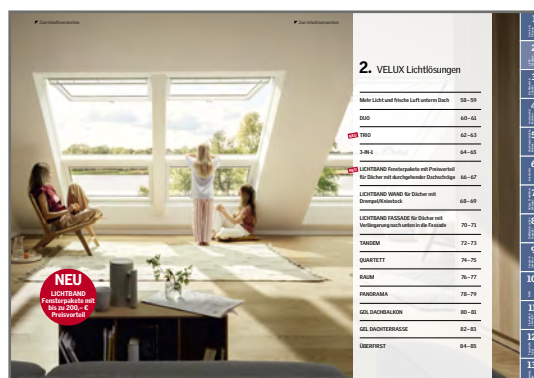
Zum Inhaltsverzeichnis

Zum Inhaltsverzeichnis

NEU
LICHTBAND Fensterpakete mit bis zu 200,– € Preisvorteil

2. VELUX Lichtlösungen

| | |
|---|---|
| Mehr Licht und frische Luft unterm Dach | 58–59 |
| DUO | 60–61 |
| NEU TRIO | 62–63 |
| 3-IN-1 | 64–65 |
| NEU LICHTBAND Fensterpakete mit Preisvorteil für Dächer mit durchgehender Dachschräge | 66–67 |
| LICHTBAND WAND für Dächer mit Drempel/Kniestock | 68–69 |
| LICHTBAND FASSADE für Dächer mit Verlängerung nach unten in die Fassade | 70–71 |
| TANDEM | 72–73 |
| QUARTETT | 74–75 |
| RAUM | 76–77 |
| PANORAMA | 78–79 |
| GDL DACHBALKON | 80–81 |
| GEL DACHTERRASSE | 82–83 |
| ÜBERFIRST | 84–85 |

1
2
3
4
5
6
7
8
9
10
11
12
13